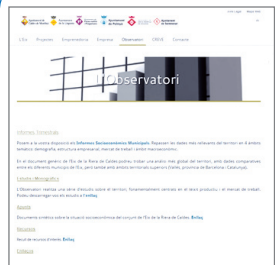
Inici Legal Mapa Web

L'Eix Projectes Emprenedoria Empreses Observatori CIBEIS Contacte

L'Observatori

Informes Temàtics

Posem a la vostra disposició els Informes Socioeconòmics Municipals. Repassen les dades més rellevants del territori en l'àmbit temàtic: demografia, estructura empresarial, mercat de treball i àmbit macroeconòmic.

En el document general de l'Eix de la Riera de Caldes podreu trobar una anàlisi més global del territori, amb dades comparatives entre els diferents municipis de l'Eix, però també amb àmbits territorials superiors (Vallès, província de Barcelona i Catalunya).

Estudis Monogràfics

L'Observatori realitza una sèrie d'estudis sobre el territori, fonamentalment centrats en el teixit productiu i el mercat de treball. Podeu descarregar-vos els estudis a l'enllaç.

Acords

Documents d'anàlisi sobre la situació socioeconòmica del conjunt de l'Eix de la Riera de Caldes. Enllaç

Recursos

Recull de recursos d'interès. Enllaç

Enllaços